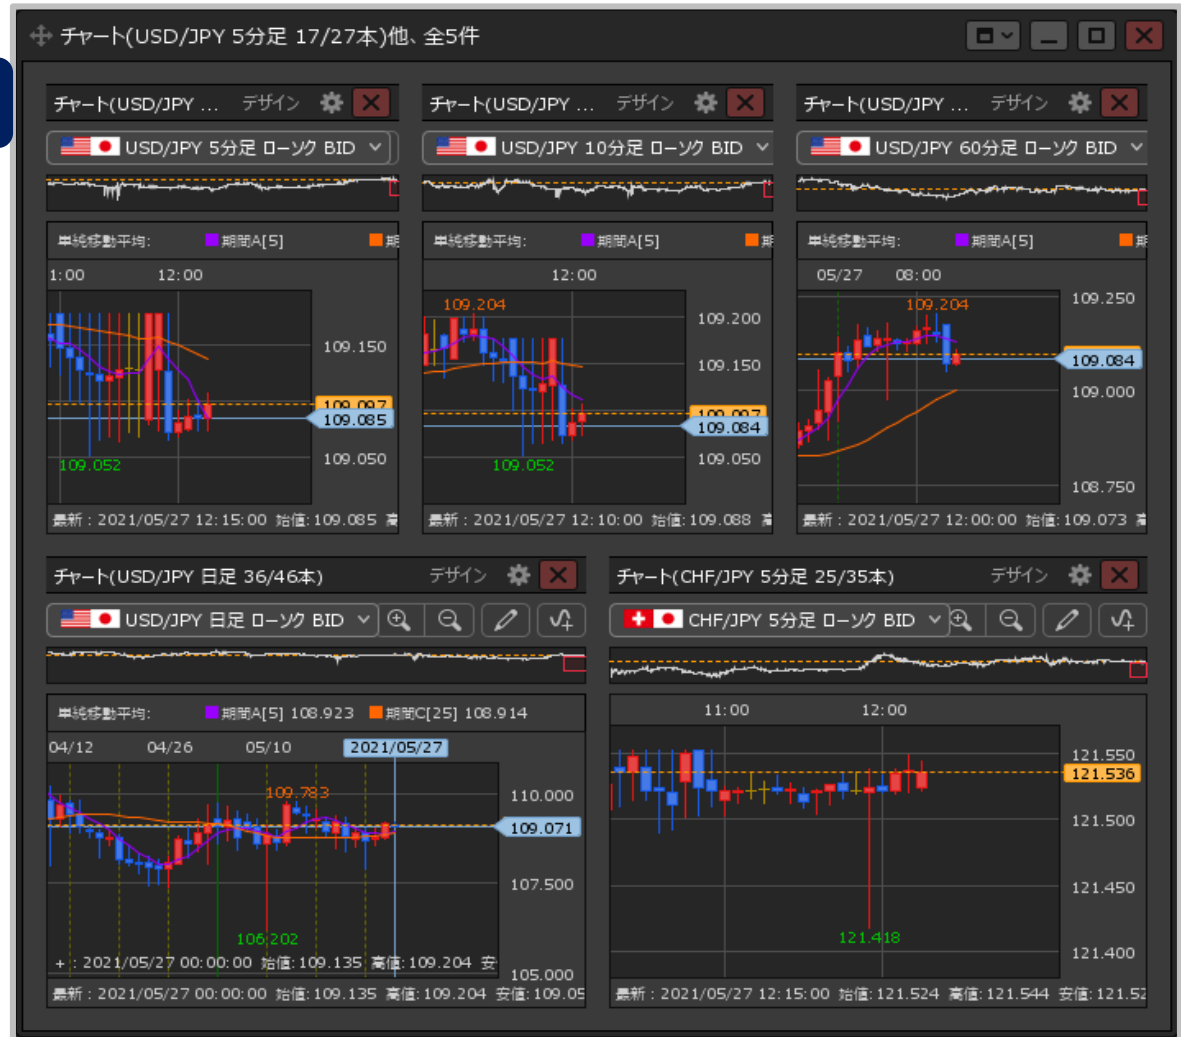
チャート(USD/JPY 5分足 17/27本)他、全5件

チャート(USD/JPY ... デザイン
USD/JPY 5分足 ローソク BID
単純移動平均: 期間A[5] 期
1:00 12:00
109.150
109.097
109.085
109.050
109.052
最新：2021/05/27 12:15:00 始値：109.085 高

チャート(USD/JPY ... デザイン
USD/JPY 10分足 ローソク BID
単純移動平均: 期間A[5] 期
12:00
109.204
109.200
109.150
109.097
109.084
109.050
109.052
最新：2021/05/27 12:10:00 始値：109.088 高

チャート(USD/JPY ... デザイン
USD/JPY 60分足 ローソク BID
単純移動平均: 期間A[5] 期
05/27 08:00
109.204
109.250
109.084
109.000
108.750
最新：2021/05/27 12:00:00 始値：109.073 高

チャート(USD/JPY 日足 36/46本) デザイン
USD/JPY 日足 ローソク BID
単純移動平均: 期間A[5] 108.923 期間C[25] 108.914
04/12 04/26 05/10 2021/05/27
109.783
110.000
109.071
107.500
106.202
+ : 2021/05/27 00:00:00 始値：109.135 高値：109.204 安
105.000
最新：2021/05/27 00:00:00 始値：109.135 高値：109.204 安値：109.05

チャート(CHF/JPY 5分足 25/35本) デザイン
CHF/JPY 5分足 ローソク BID
11:00 12:00
121.550
121.536
121.500
121.450
121.418
121.400
最新：2021/05/27 12:15:00 始値：121.524 高値：121.544 安値：121.52